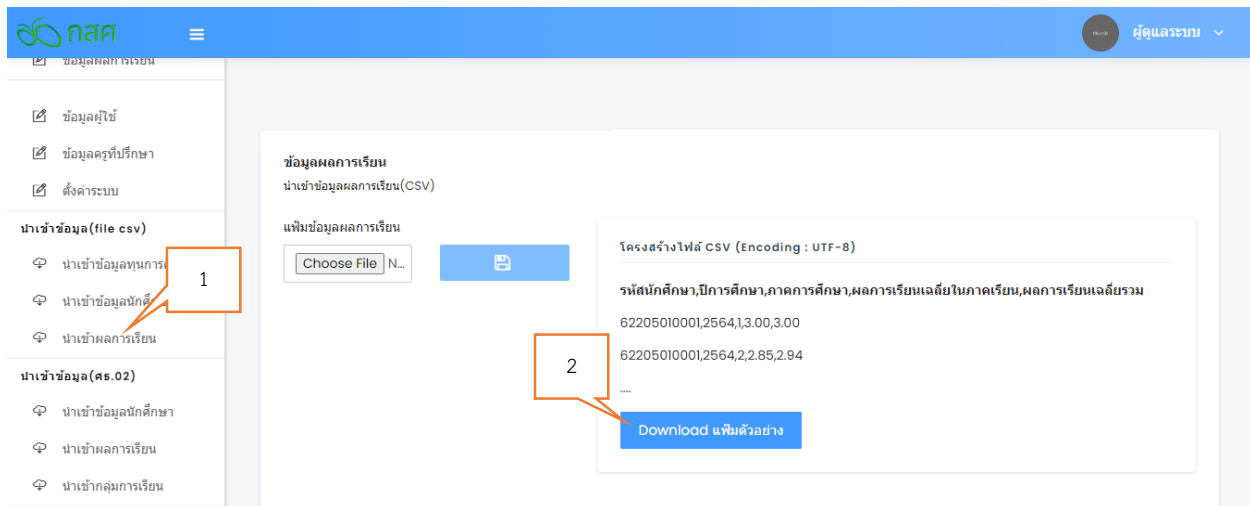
กสศ

ผู้ดูแลระบบ

ข้อมูลผลการเรียน

ข้อมูลผู้ใช้

ข้อมูลครูที่ปรึกษา

ตั้งค่าระบบ

นำเข้าข้อมูล(file csv)

นำเข้าข้อมูลทุนการ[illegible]

นำเข้าข้อมูลนักศึ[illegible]

นำเข้าผลการเรียน

นำเข้าข้อมูล(ศธ.02)

นำเข้าข้อมูลนักศึกษา

นำเข้าผลการเรียน

นำเข้ากลุ่มการเรียน

1

ข้อมูลผลการเรียน

นำเข้าข้อมูลผลการเรียน(CSV)

แฟ้มข้อมูลผลการเรียน

Choose File N...

โครงสร้างไฟล์ CSV (Encoding : UTF-8)

รหัสนักศึกษา,ปีการศึกษา,ภาคการศึกษา,ผลการเรียนเฉลี่ยในภาคเรียน,ผลการเรียนเฉลี่ยรวม

62205010001,2564,1,3.00,3.00

62205010001,2564,2,2.85,2.94

....

2

Download แฟ้มตัวอย่าง